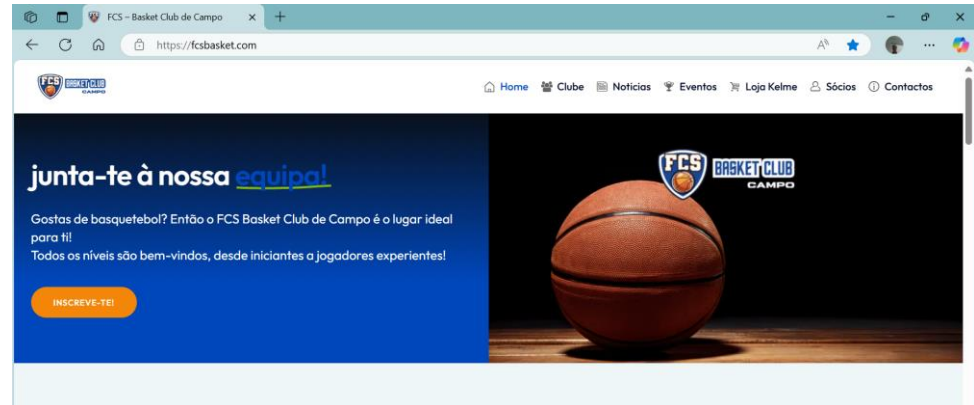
FCS – Basket Club de Campo

https://fcsbasket.com

BASKET CLUB CAMPO

Home Clube Notícias Eventos Loja Kelme Sócios Contactos

junta-te à nossa equipa!

Gostas de basquetebol? Então o FCS Basket Club de Campo é o lugar ideal para ti!
Todos os níveis são bem-vindos, desde iniciantes a jogadores experientes!

INSCREVE-TE!

FCS BASKET CLUB CAMPO